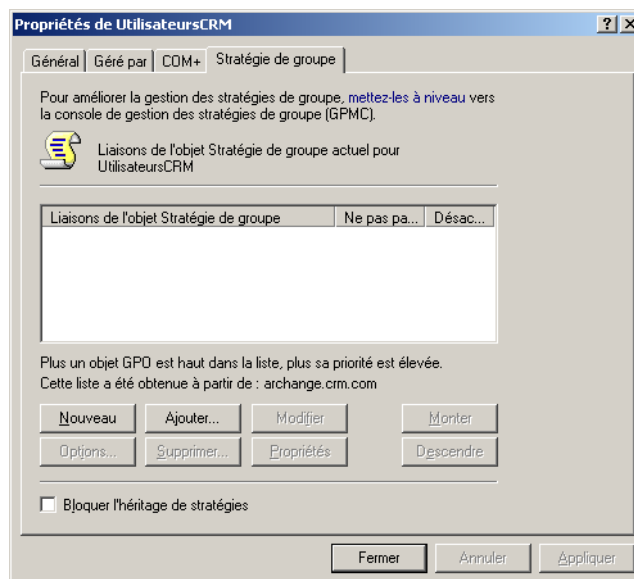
Propriétés de UtilisateursCRM

? X

Général | Géré par | COM+ | Stratégie de groupe

Pour améliorer la gestion des stratégies de groupe, mettez-les à niveau vers la console de gestion des stratégies de groupe (GPMC).

Liaisons de l'objet Stratégie de groupe actuel pour UtilisateursCRM

| Liaisons de l'objet Stratégie de groupe | Ne pas pa... | Désac... |
|---|---|---|

Plus un objet GPO est haut dans la liste, plus sa priorité est élevée.
Cette liste a été obtenue à partir de : archange.crm.com

Nouveau | Ajouter... | Modifier | Monter
Options... | Supprimer... | Propriétés | Descendre

Bloquer l'héritage de stratégies

Fermer | Annuler | Appliquer